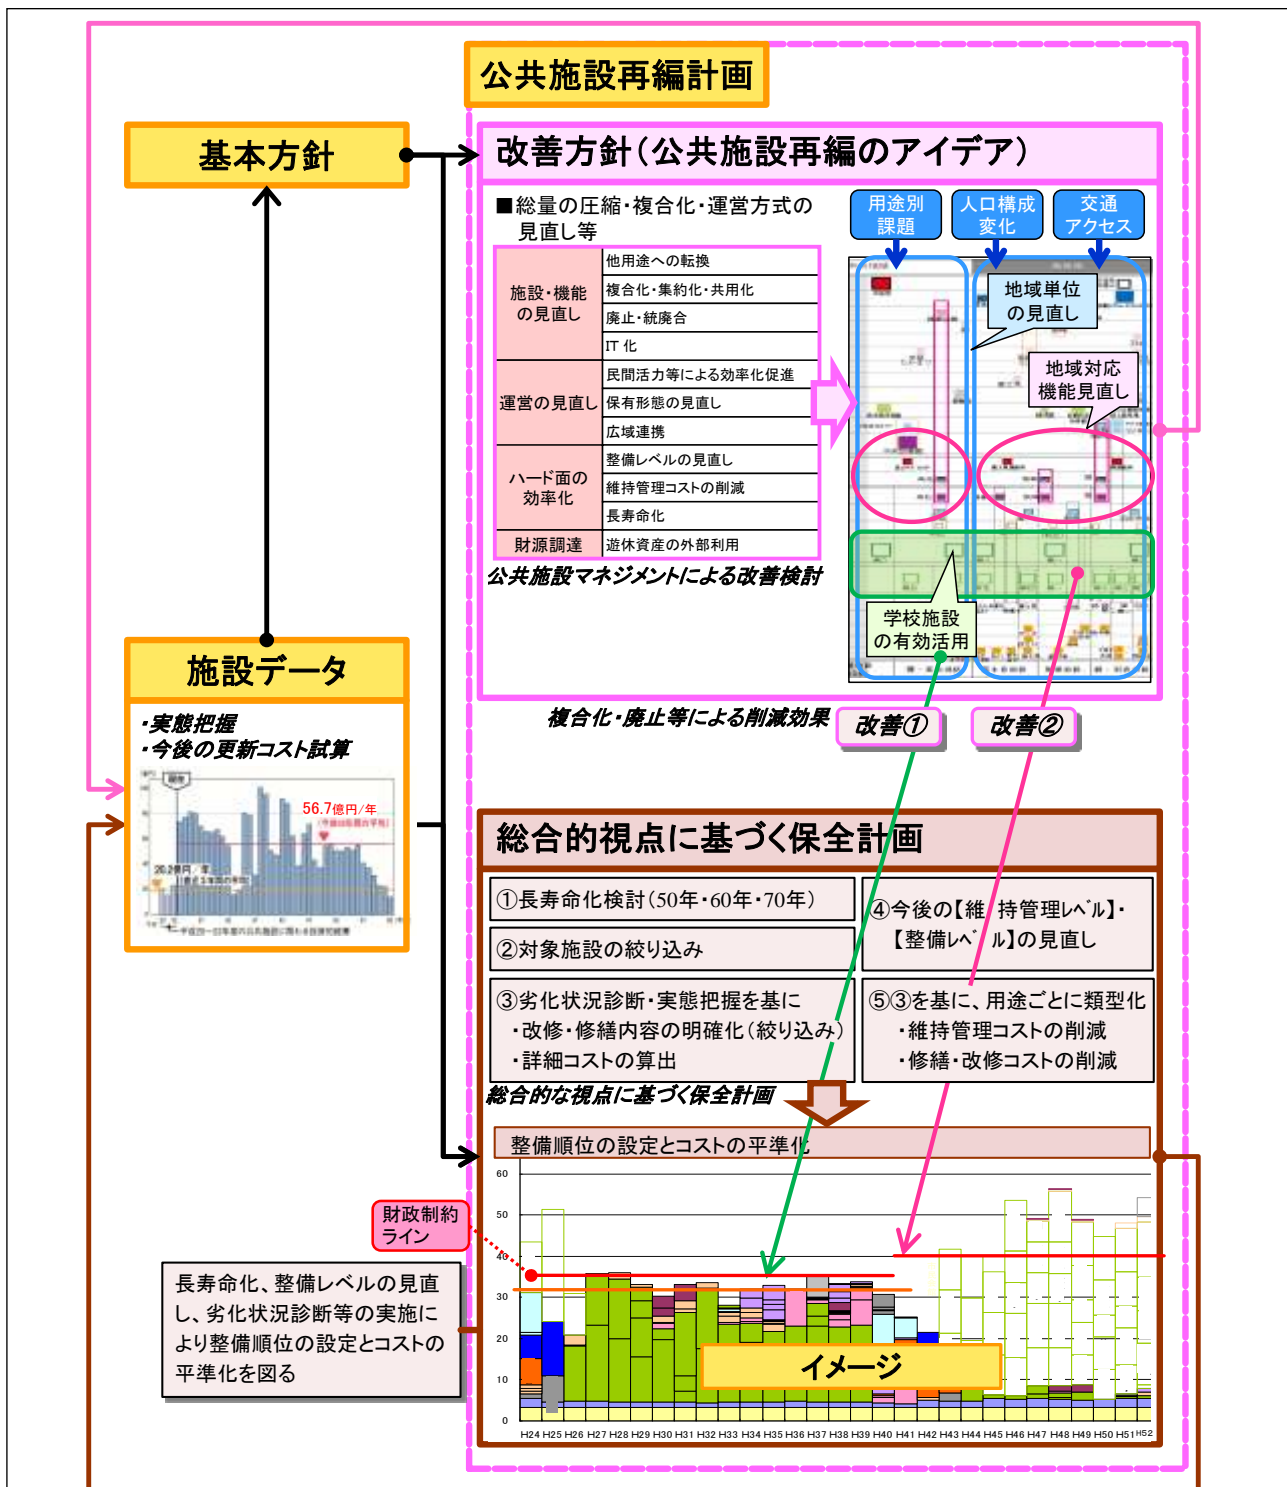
公共施設再編計画

基本方針

改善方針（公共施設再編のアイデア）

■総量の圧縮・複合化・運営方式の見直し等

| 施設・機能の見直し | 他用途への転換 |
|---|---|
| | 複合化・集約化・共用化 |
| | 廃止・統廃合 |
| | IT 化 |
| 運営の見直し | 民間活力等による効率化促進 |
| | 保有形態の見直し |
| | 広域連携 |
| ハード面の効率化 | 整備レベルの見直し |
| | 維持管理コストの削減 |
| | 長寿命化 |
| 財源調達 | 遊休資産の外部利用 |

公共施設マネジメントによる改善検討

用途別課題
人口構成変化
交通アクセス
地域単位の見直し
地域対応機能見直し
学校施設の有効活用

複合化・廃止等による削減効果
改善①
改善②

施設データ
・実態把握
・今後の更新コスト試算
56.7億円/年
20.2億円/年

総合的視点に基づく保全計画
①長寿命化検討（50年・60年・70年）
②対象施設の絞り込み
③劣化状況診断・実態把握を基に
・改修・修繕内容の明確化（絞り込み）
・詳細コストの算出
④今後の【維持管理レベル】・【整備レベル】の見直し
⑤③を基に、用途ごとに類型化
・維持管理コストの削減
・修繕・改修コストの削減
総合的な視点に基づく保全計画

整備順位の設定とコストの平準化
財政制約ライン
長寿命化、整備レベルの見直し、劣化状況診断等の実施により整備順位の設定とコストの平準化を図る
イメージ
60
50
40
30
20
10
0
H24 H25 H26 H27 H28 H29 H30 H31 H32 H33 H34 H35 H36 H37 H38 H39 H40 H41 H42 H43 H44 H45 H46 H47 H48 H49 H50 H51 H52